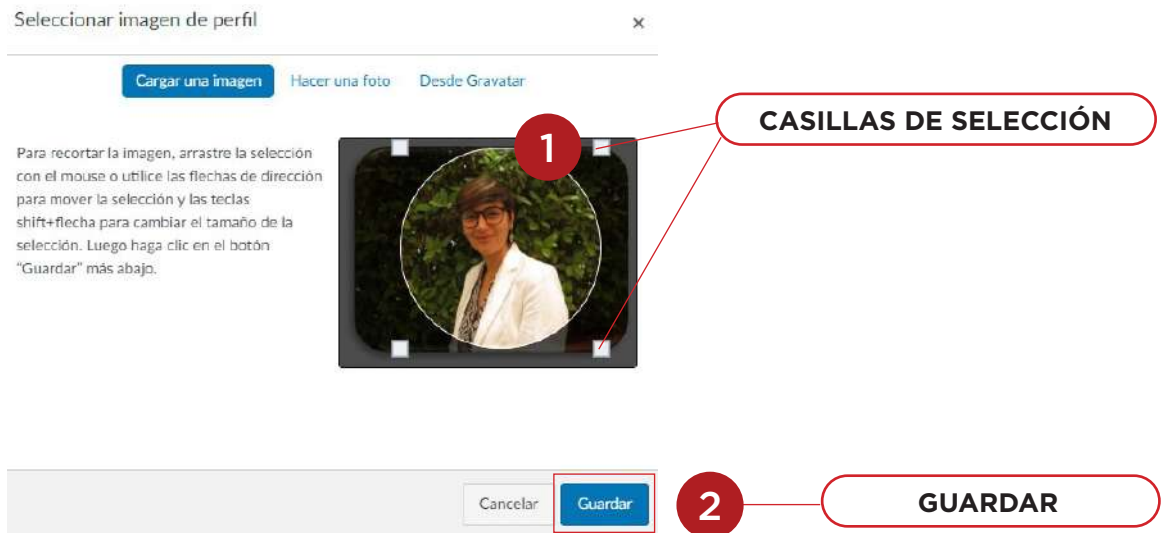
Seleccionar imagen de perfil

×

Cargar una imagen Hacer una foto Desde Gravatar

Para recortar la imagen, arrastre la selección con el mouse o utilice las flechas de dirección para mover la selección y las teclas shift+flecha para cambiar el tamaño de la selección. Luego haga clic en el botón "Guardar" más abajo.

1

CASILLAS DE SELECCIÓN

Cancelar Guardar

2

GUARDAR